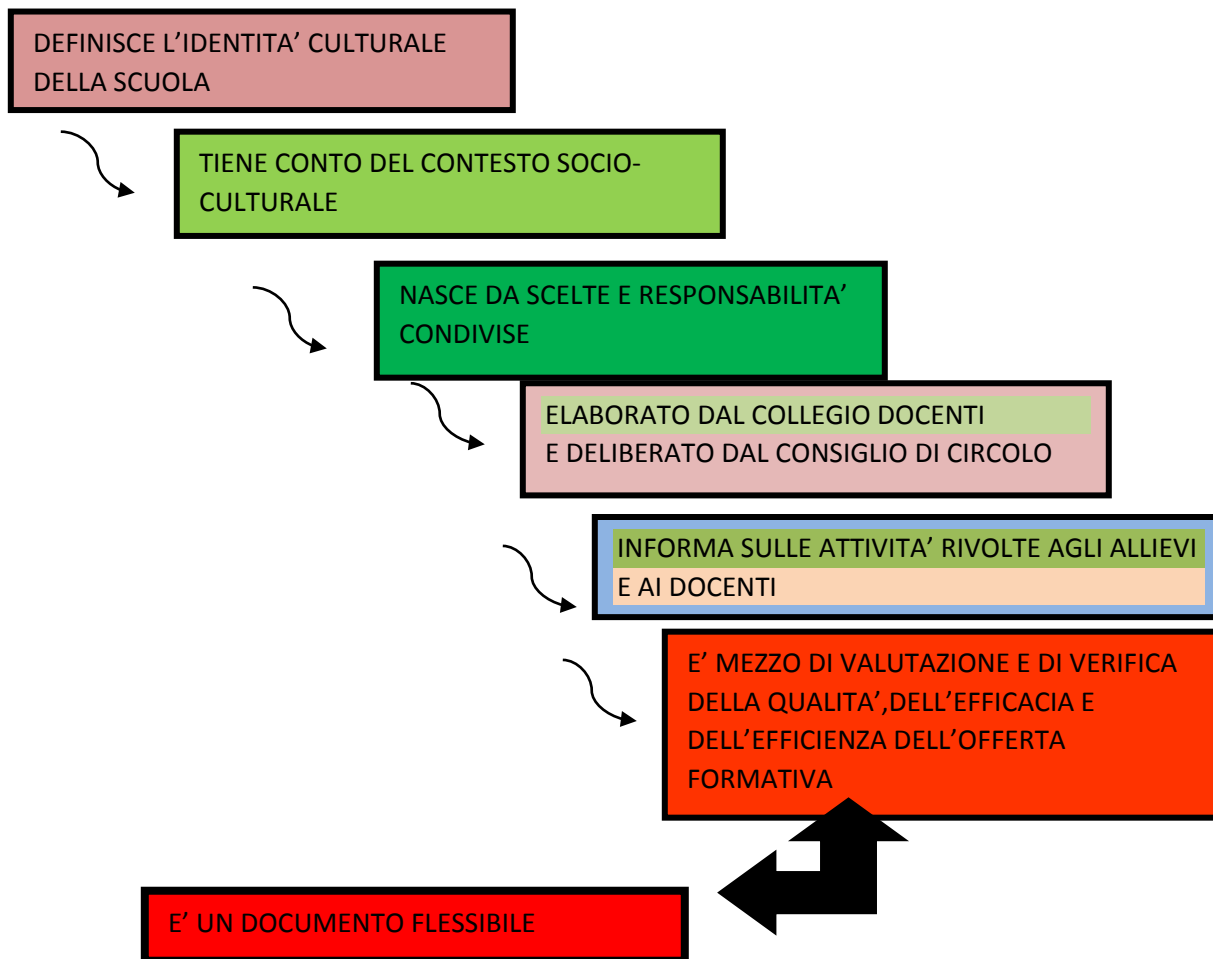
DEFINISCE L’IDENTITA’ CULTURALE DELLA SCUOLA

TIENE CONTO DEL CONTESTO SOCIO-CULTURALE

NASCE DA SCELTE E RESPONSABILITA’ CONDIVISE

ELABORATO DAL COLLEGIO DOCENTI
E DELIBERATO DAL CONSIGLIO DI CIRCOLO

INFORMA SULLE ATTIVITA’ RIVOLTE AGLI ALLIEVI
E AI DOCENTI

E’ MEZZO DI VALUTAZIONE E DI VERIFICA DELLA QUALITA’,DELL’EFFICACIA E DELL’EFFICIENZA DELL’OFFERTA FORMATIVA

E’ UN DOCUMENTO FLESSIBILE